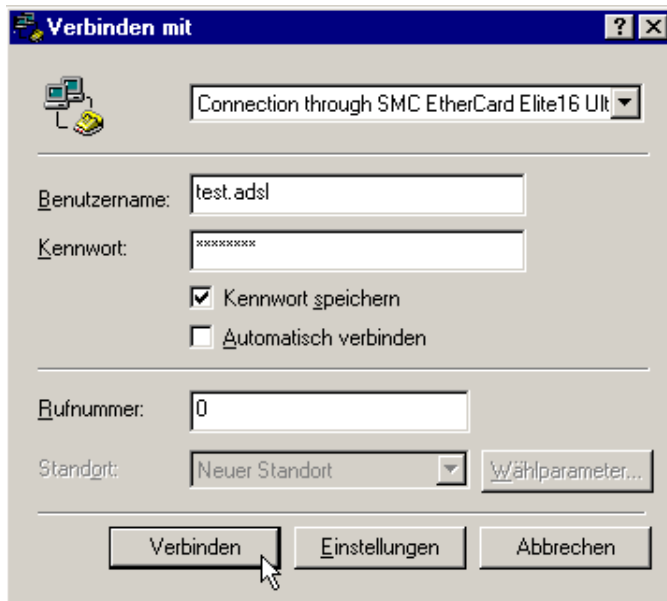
Verbinden mit

?
X

Connection through SMC EtherCard Elite16 Ult

Benutzername: test.adsl

Kennwort: ********

Kennwort speichern

Automatisch verbinden

Rufnummer: 0

Standort: Neuer Standort

Wählparameter...

Verbinden

Einstellungen

Abbrechen